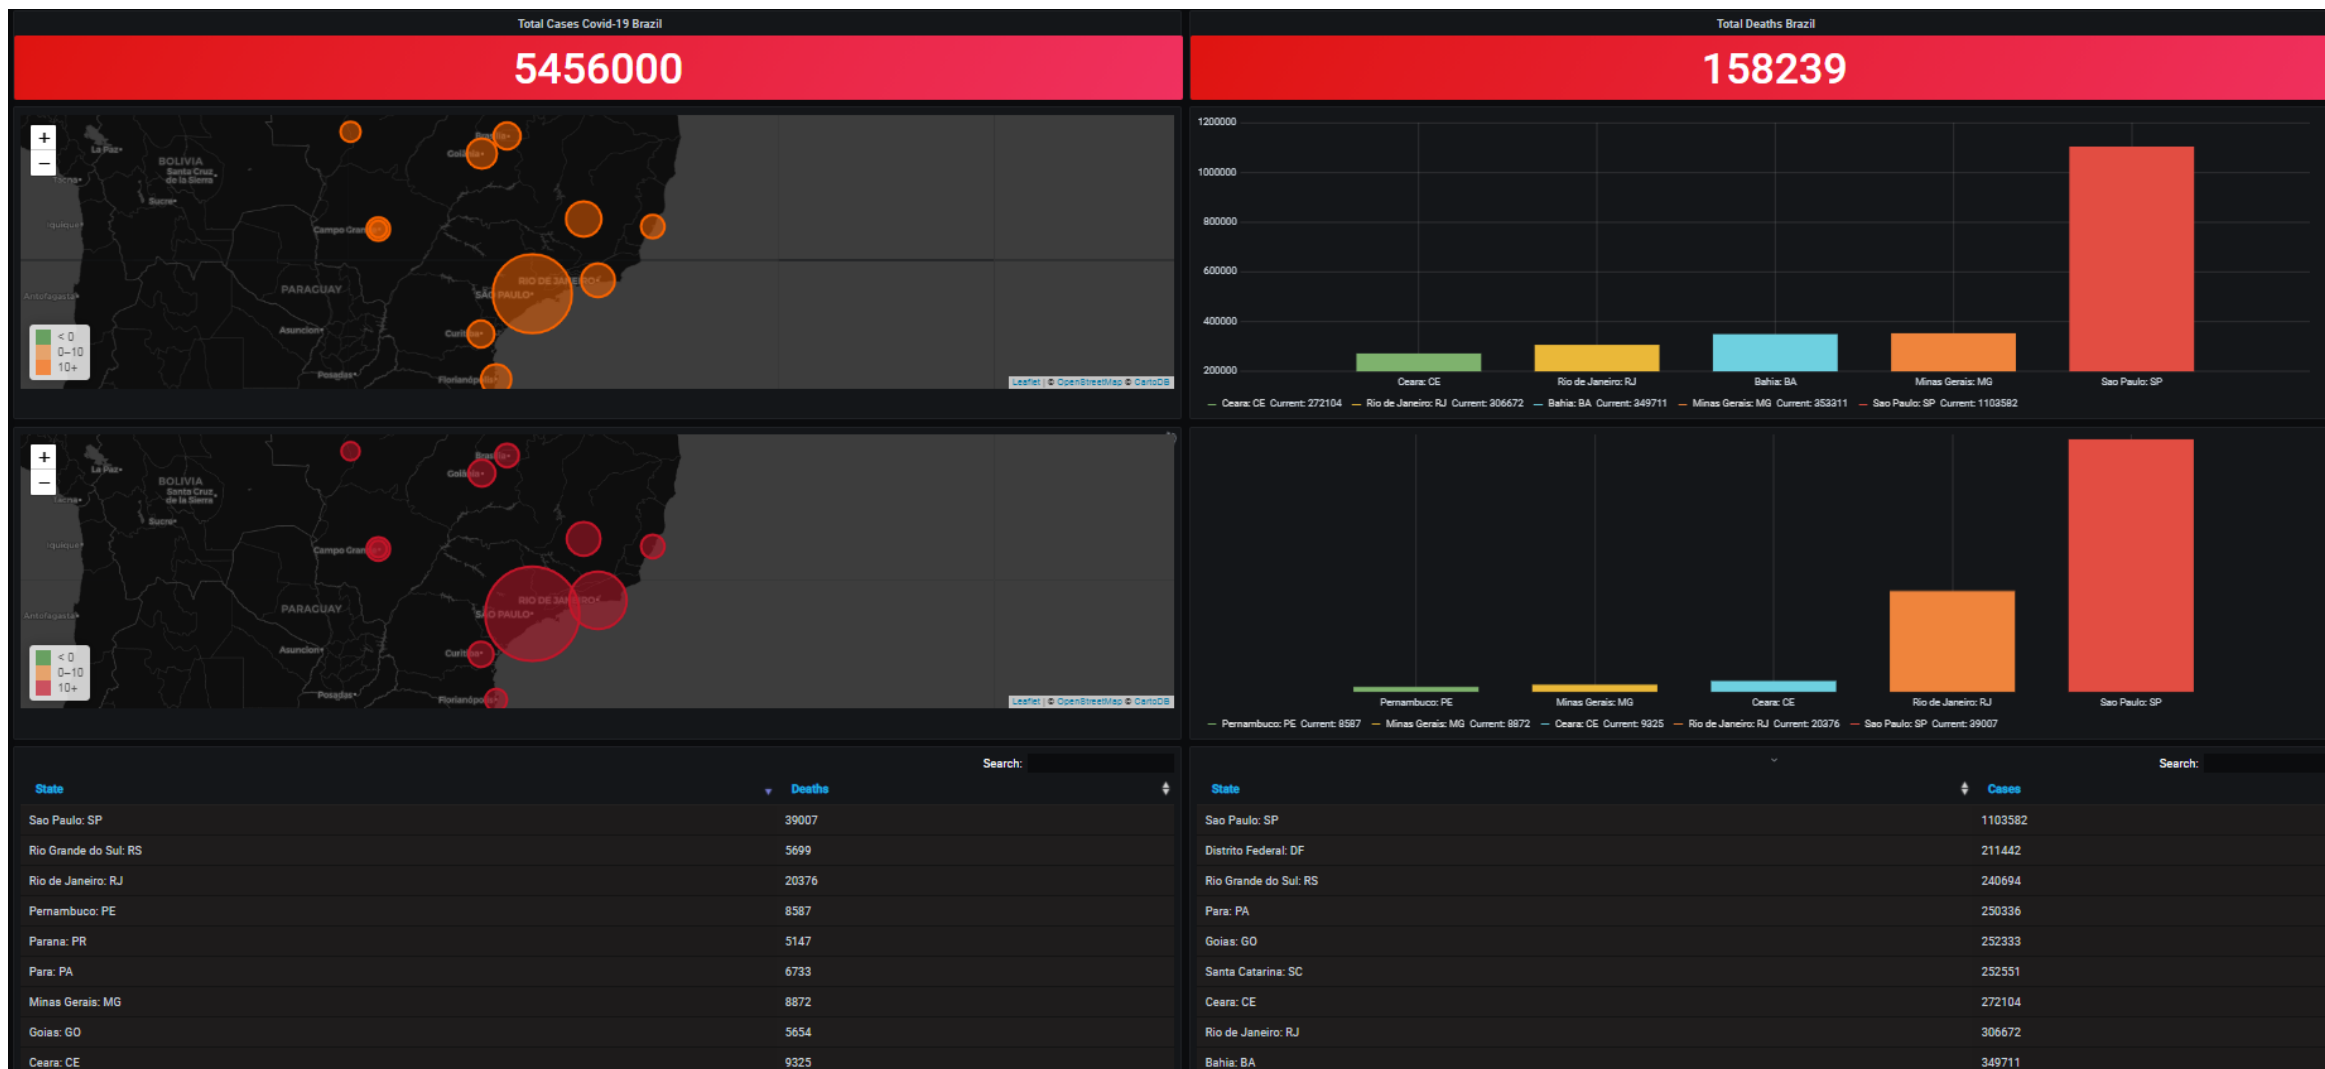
Total Cases Covid-19 Brazil

5456000

Total Deaths Brazil

158239

+
−
La Paz
BOLIVIA
Santa Cruz de la Sierra
Tacna
Sucre
Iquique
Antofagasta
PARAGUAY
Asuncion
Posadas
Campo Gran
Goiânia
Brasília
RIO DE JANEIRO
SÃO PAULO
Curitiba
Florianópolis
< 0
0–10
10+
Leaflet | © OpenStreetMap © CartoDB

1200000
1000000
800000
600000
400000
200000
Ceara: CE
Rio de Janeiro: RJ
Bahia: BA
Minas Gerais: MG
Sao Paulo: SP
— Ceara: CE Current: 272104 — Rio de Janeiro: RJ Current: 306672 — Bahia: BA Current: 349711 — Minas Gerais: MG Current: 353311 — Sao Paulo: SP Current: 1103582

+
−
La Paz
BOLIVIA
Santa Cruz de la Sierra
Tacna
Sucre
Iquique
Antofagasta
PARAGUAY
Asuncion
Posadas
Campo Gran
Goiânia
Brasília
RIO DE JANEIRO
SÃO PAULO
Curitiba
Florianópolis
< 0
0–10
10+
Leaflet | © OpenStreetMap © CartoDB

Pernambuco: PE
Minas Gerais: MG
Ceara: CE
Rio de Janeiro: RJ
Sao Paulo: SP
— Pernambuco: PE Current: 8587 — Minas Gerais: MG Current: 8872 — Ceara: CE Current: 9325 — Rio de Janeiro: RJ Current: 20376 — Sao Paulo: SP Current: 39007

Search:

| State | Deaths |
|---|---|
| Sao Paulo: SP | 39007 |
| Rio Grande do Sul: RS | 5699 |
| Rio de Janeiro: RJ | 20376 |
| Pernambuco: PE | 8587 |
| Parana: PR | 5147 |
| Para: PA | 6733 |
| Minas Gerais: MG | 8872 |
| Goias: GO | 5654 |
| Ceara: CE | 9325 |

Search:

| State | Cases |
|---|---|
| Sao Paulo: SP | 1103582 |
| Distrito Federal: DF | 211442 |
| Rio Grande do Sul: RS | 240694 |
| Para: PA | 250336 |
| Goias: GO | 252333 |
| Santa Catarina: SC | 252551 |
| Ceara: CE | 272104 |
| Rio de Janeiro: RJ | 306672 |
| Bahia: BA | 349711 |